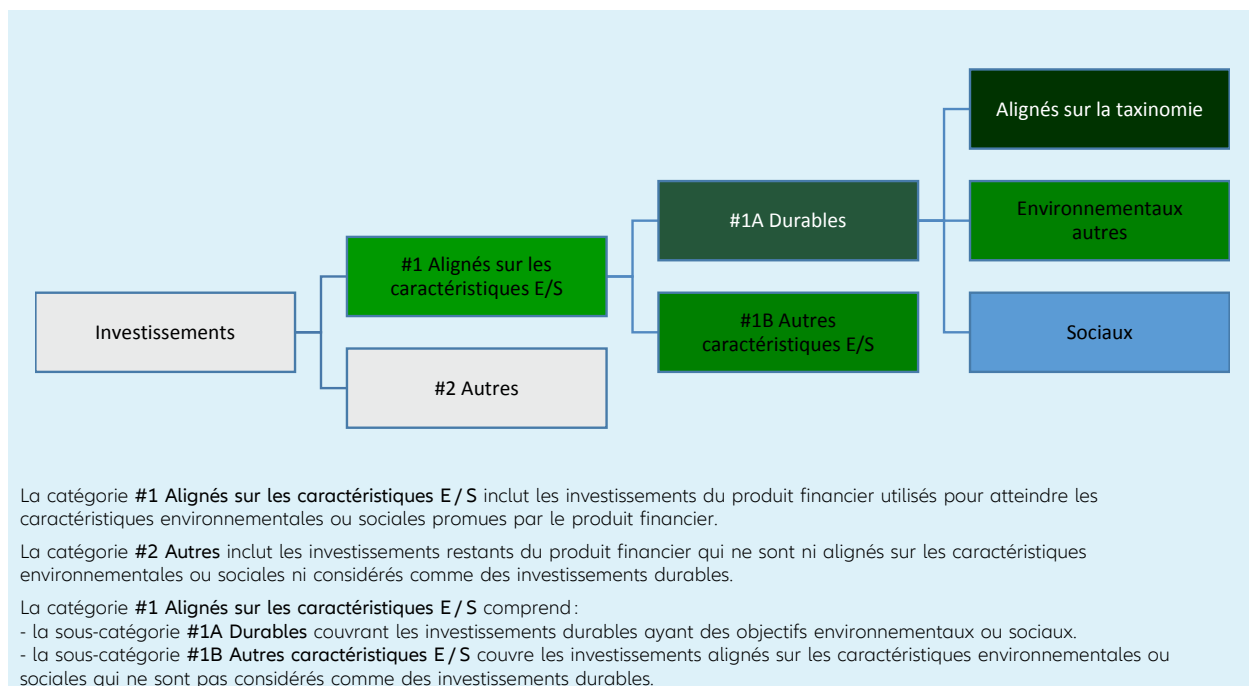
Investissements

#1 Alignés sur les caractéristiques E/S

#2 Autres

#1A Durables

#1B Autres caractéristiques E/S

Alignés sur la taxinomie

Environnementaux autres

Sociaux

La catégorie #1 Alignés sur les caractéristiques E / S inclut les investissements du produit financier utilisés pour atteindre les caractéristiques environnementales ou sociales promues par le produit financier.

La catégorie #2 Autres inclut les investissements restants du produit financier qui ne sont ni alignés sur les caractéristiques environnementales ou sociales ni considérés comme des investissements durables.

La catégorie #1 Alignés sur les caractéristiques E / S comprend :
- la sous-catégorie #1A Durables couvrant les investissements durables ayant des objectifs environnementaux ou sociaux.
- la sous-catégorie #1B Autres caractéristiques E / S couvre les investissements alignés sur les caractéristiques environnementales ou sociales qui ne sont pas considérés comme des investissements durables.